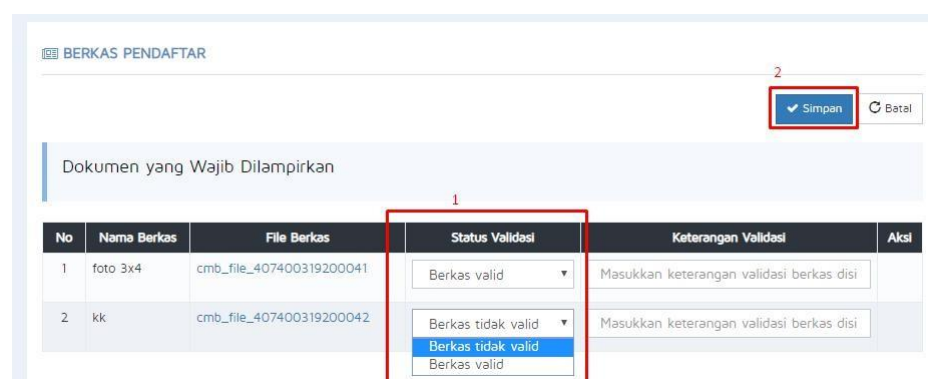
BERKAS PENDAFTAR

2

Simpan

Batal

Dokumen yang Wajib Dilampirkan

1

| No | Nama Berkas | File Berkas | Status Validasi | Keterangan Validasi | Aksi |
|---|---|---|---|---|---|
| 1 | foto 3x4 | cmb_file_407400319200041 | Berkas valid | Masukkan keterangan validasi berkas disi | |
| 2 | kk | cmb_file_407400319200042 | Berkas tidak valid | Masukkan keterangan validasi berkas disi | |

Berkas tidak valid
Berkas valid